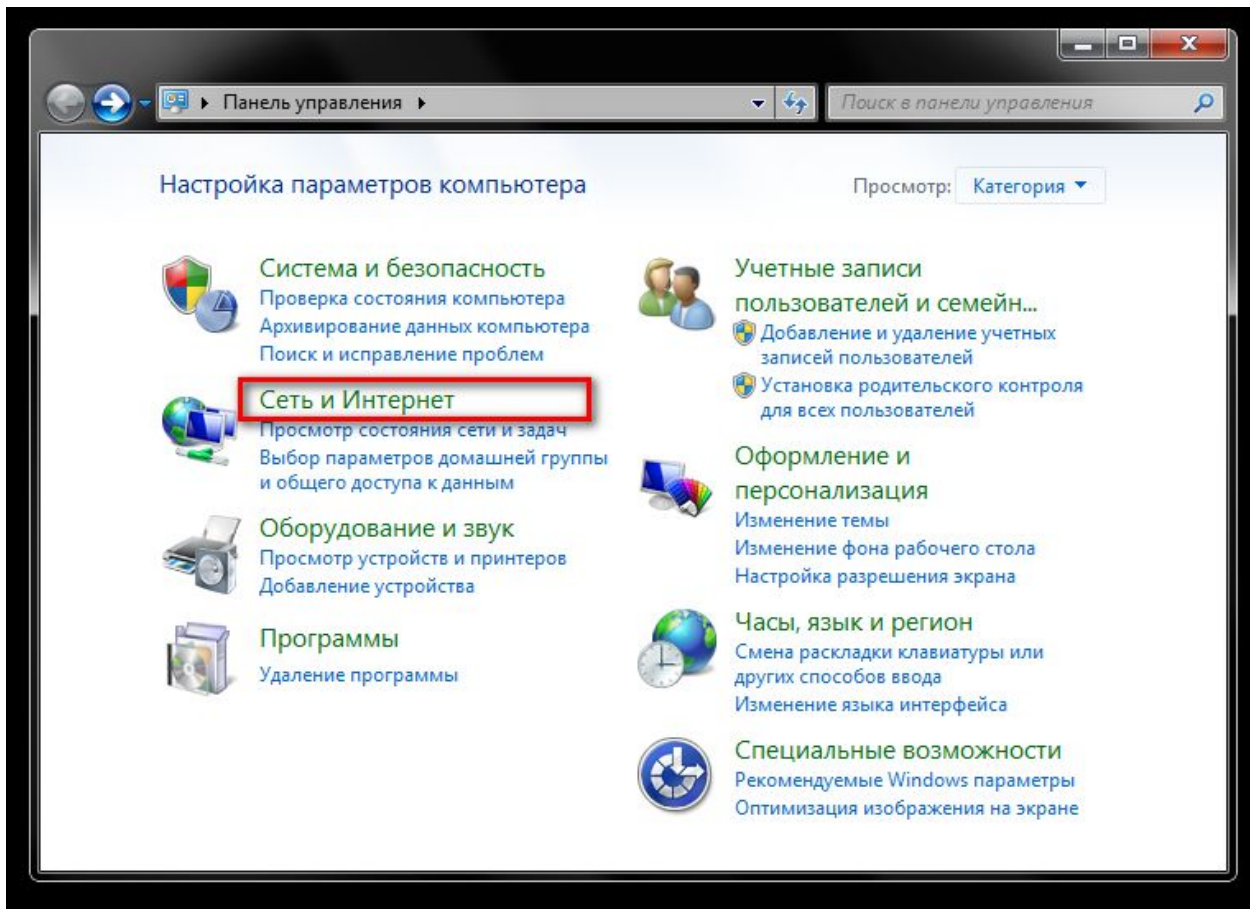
▸ Панель управления ▸

Поиск в панели управления

Настройка параметров компьютера

Просмотр: Категория ▾

Система и безопасность
Проверка состояния компьютера
Архивирование данных компьютера
Поиск и исправление проблем

Сеть и Интернет
Просмотр состояния сети и задач
Выбор параметров домашней группы и общего доступа к данным

Оборудование и звук
Просмотр устройств и принтеров
Добавление устройства

Программы
Удаление программы

Учетные записи пользователей и семейн...
Добавление и удаление учетных записей пользователей
Установка родительского контроля для всех пользователей

Оформление и персонализация
Изменение темы
Изменение фона рабочего стола
Настройка разрешения экрана

Часы, язык и регион
Смена раскладки клавиатуры или других способов ввода
Изменение языка интерфейса

Специальные возможности
Рекомендуемые Windows параметры
Оптимизация изображения на экране